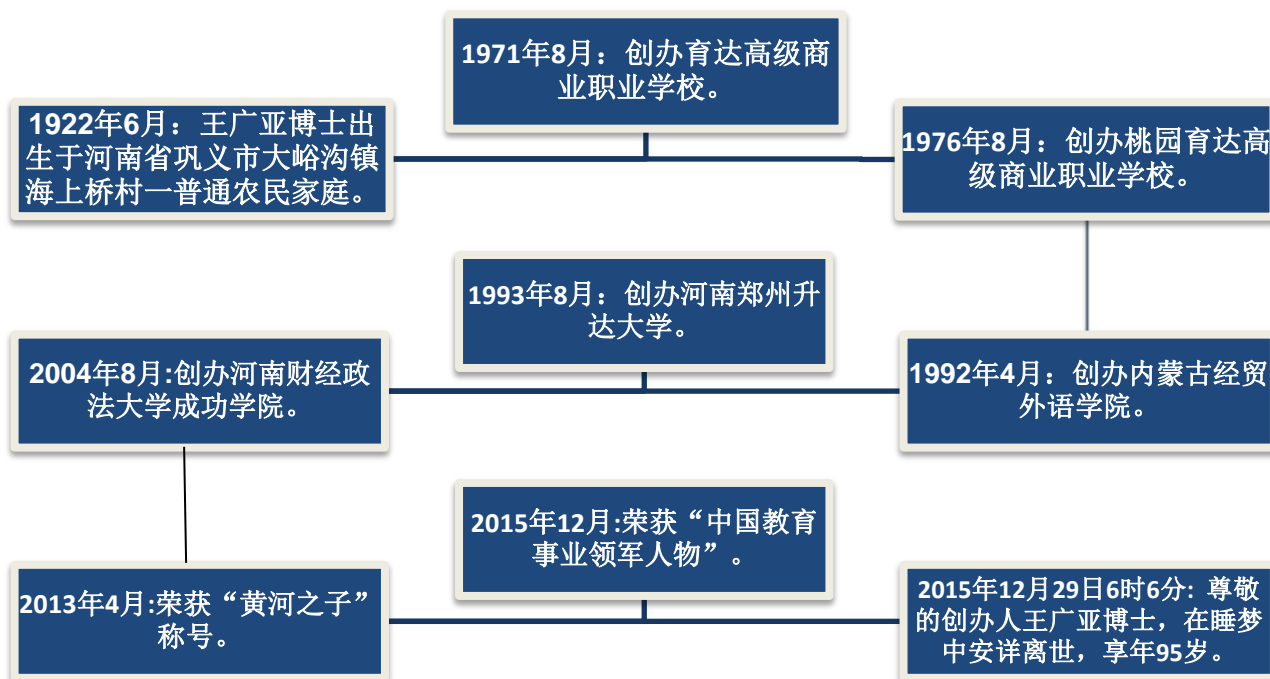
1971年8月：创办育达高级商业职业学校。

1922年6月：王广亚博士出生于河南省巩义市大峪沟镇海上桥村一普通农民家庭。

1976年8月：创办桃园育达高级商业职业学校。

1993年8月：创办河南郑州升达大学。

2004年8月:创办河南财经政法大学成功学院。

1992年4月：创办内蒙古经贸外语学院。

2015年12月:荣获“中国教育事业领军人物”。

2013年4月:荣获“黄河之子”称号。

2015年12月29日6时6分：尊敬的创办人王广亚博士，在睡梦中安详离世，享年95岁。